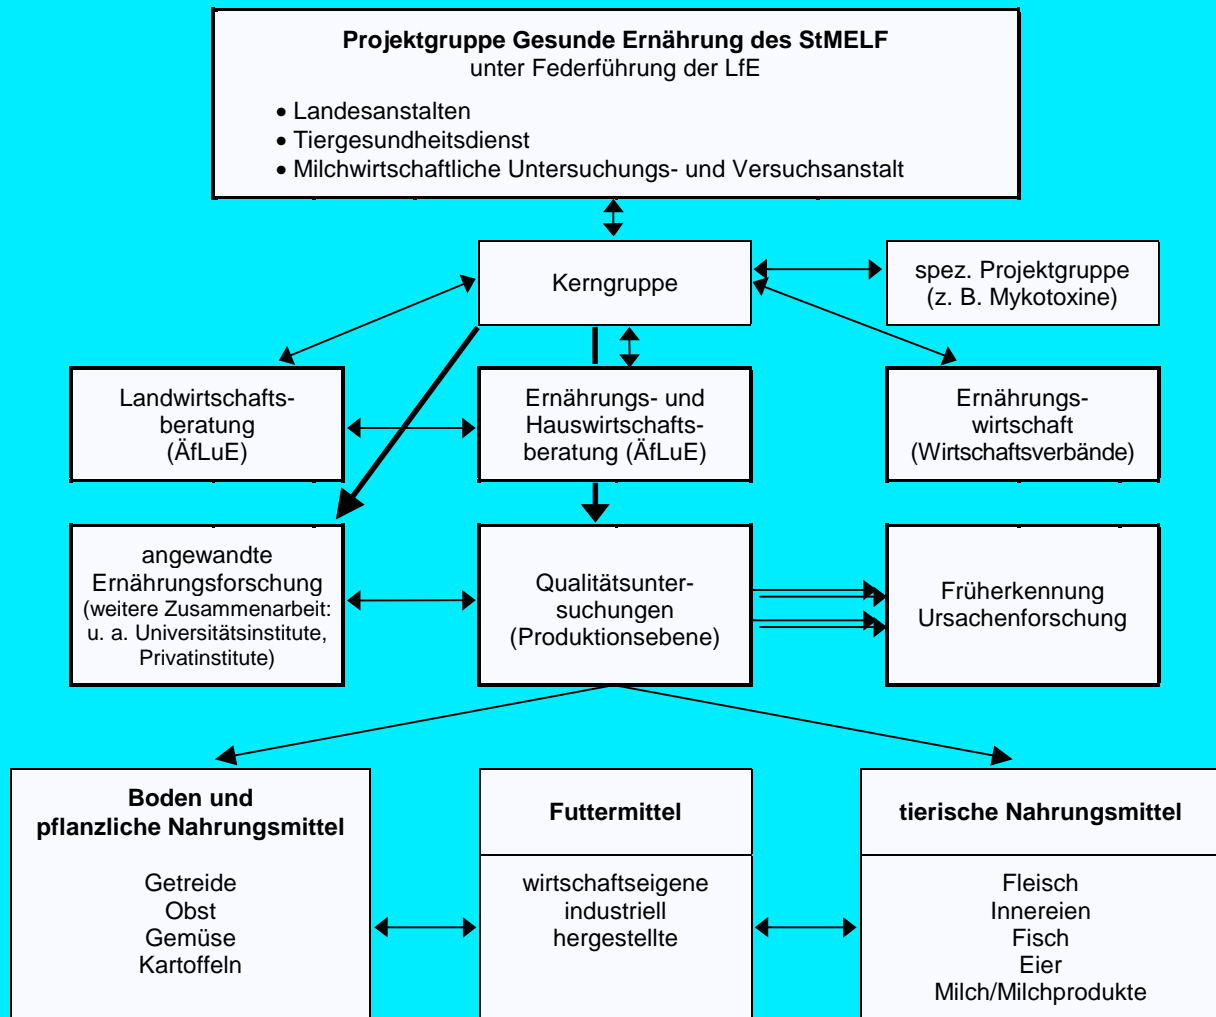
**Projektgruppe Gesunde Ernährung des StMELF**
unter Federführung der LfE

• Landesanstalten
• Tiergesundheitsdienst
• Milchwirtschaftliche Untersuchungs- und Versuchsanstalt

Kerngruppe

spez. Projektgruppe (z. B. Mykotoxine)

Landwirtschaftsberatung (ÄfLuE)

Ernährungs- und Hauswirtschaftsberatung (ÄfLuE)

Ernährungswirtschaft (Wirtschaftsverbände)

angewandte Ernährungsforschung (weitere Zusammenarbeit: u. a. Universitätsinstitute, Privatinstitute)

Qualitätsuntersuchungen (Produktionsebene)

Früherkennung Ursachenforschung

**Boden und pflanzliche Nahrungsmittel**

Getreide
Obst
Gemüse
Kartoffeln

**Futtermittel**

wirtschaftseigene
industriell hergestellte

**tierische Nahrungsmittel**

Fleisch
Innereien
Fisch
Eier
Milch/Milchprodukte